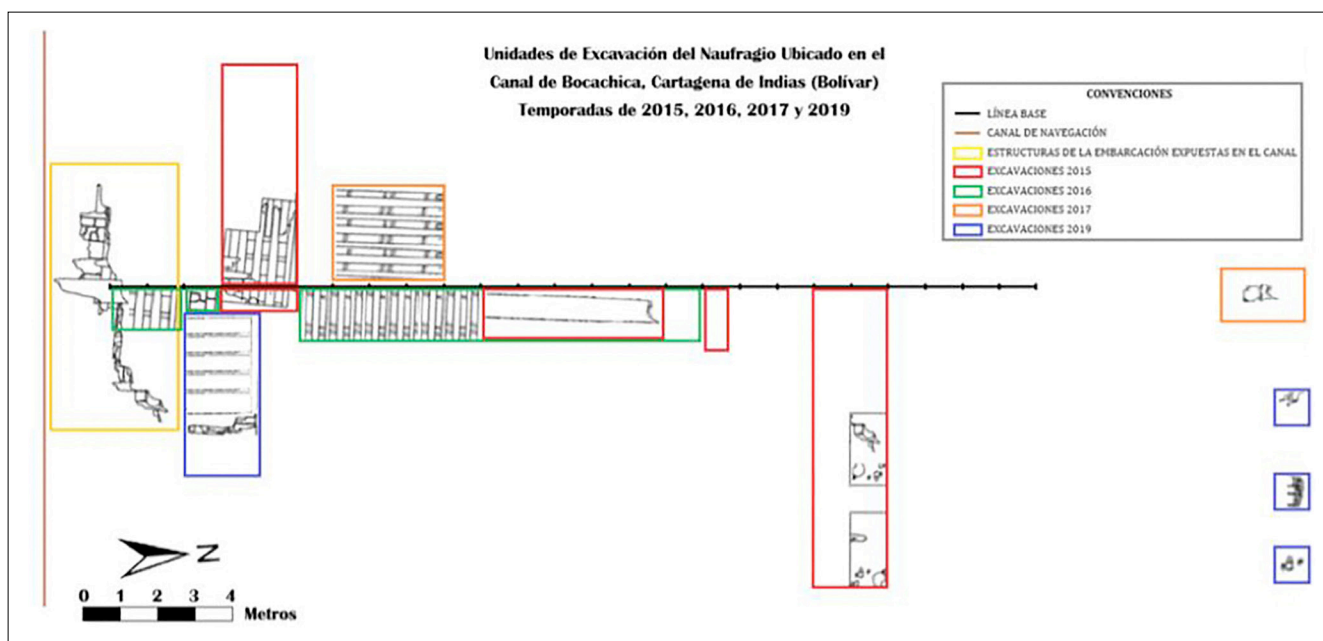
Unidades de Excavación del Naufragio Ubicado en el Canal de Bocachica, Cartagena de Indias (Bolívar)
Temporadas de 2015, 2016, 2017 y 2019

CONVENCIONES
LÍNEA BASE
CANAL DE NAVEGACIÓN
ESTRUCTURAS DE LA EMBARCACIÓN EXPUESTAS EN EL CANAL
EXCAVACIONES 2015
EXCAVACIONES 2016
EXCAVACIONES 2017
EXCAVACIONES 2019

Z

0 1 2 3 4
Metros